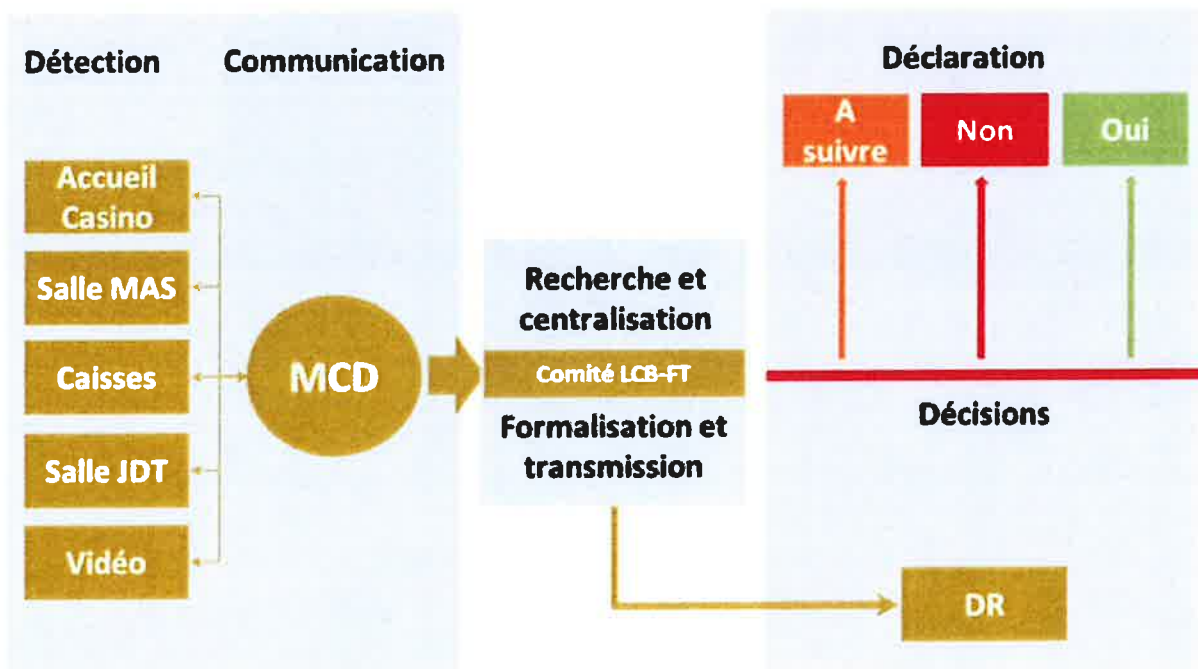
Détection

Communication

Déclaration

A suivre

Non

Oui

Accueil Casino

Salle MAS

Caisses

Salle JDT

Vidéo

MCD

Recherche et centralisation

Comité LCB-FT

Formalisation et transmission

Décisions

DR